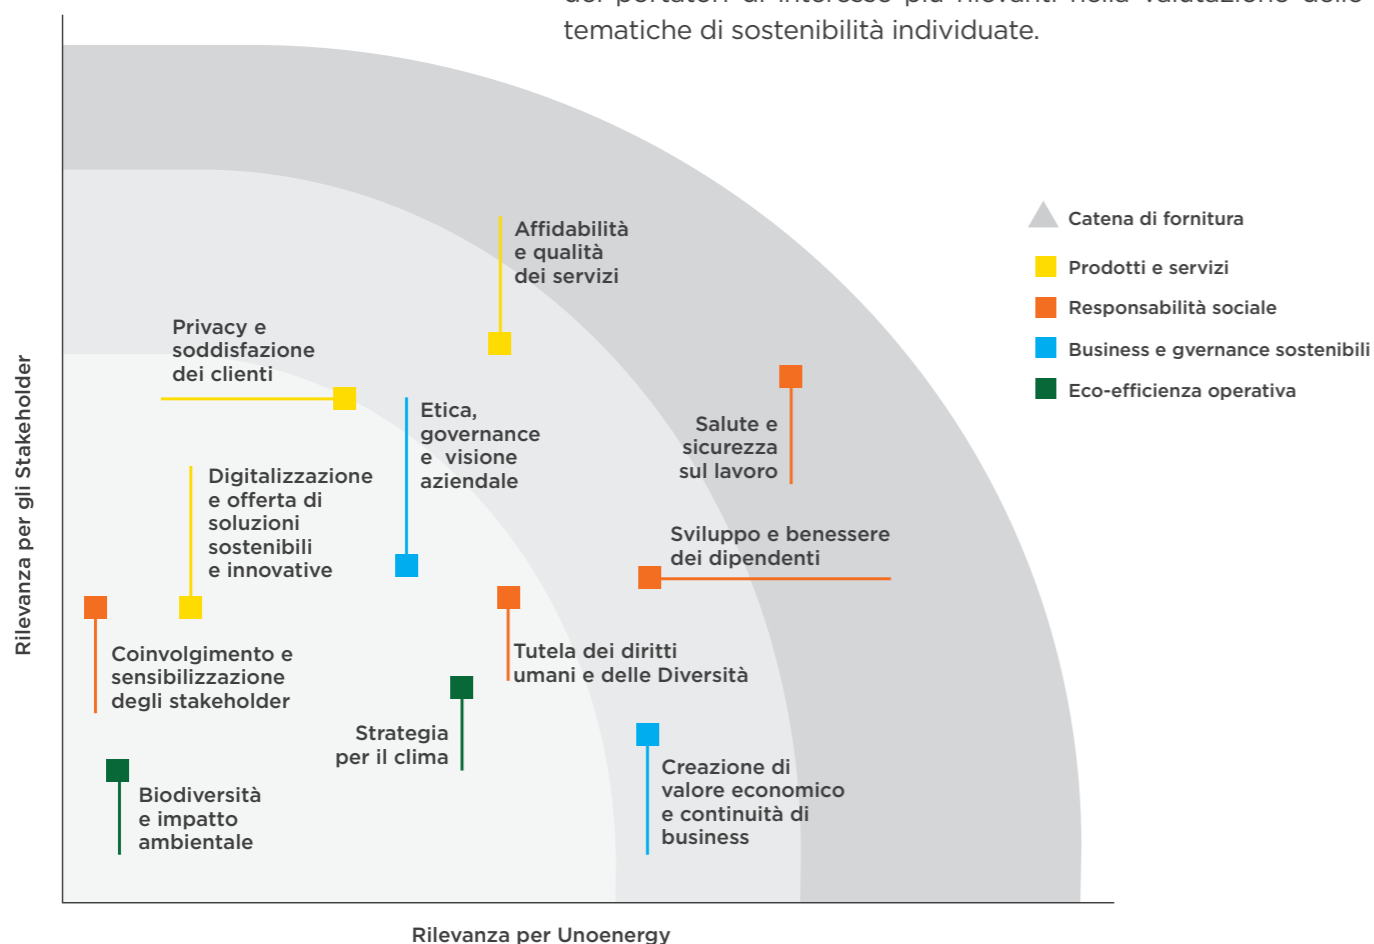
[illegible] tematiche di sostenibilità individuate.

Catena di fornitura
Prodotti e servizi
Responsabilità sociale
Business e gvernance sostenibili
Eco-efficienza operativa

Rilevanza per gli Stakeholder

Affidabilità e qualità dei servizi

Privacy e soddisfazione dei clienti

Etica, governance e visione aziendale

Salute e sicurezza sul lavoro

Digitalizzazione e offerta di soluzioni sostenibili e innovative

Sviluppo e benessere dei dipendenti

Coinvolgimento e sensibilizzazione degli stakeholder

Tutela dei diritti umani e delle Diversità

Strategia per il clima

Creazione di valore economico e continuità di business

Biodiversità e impatto ambientale

Rilevanza per Unoenergy